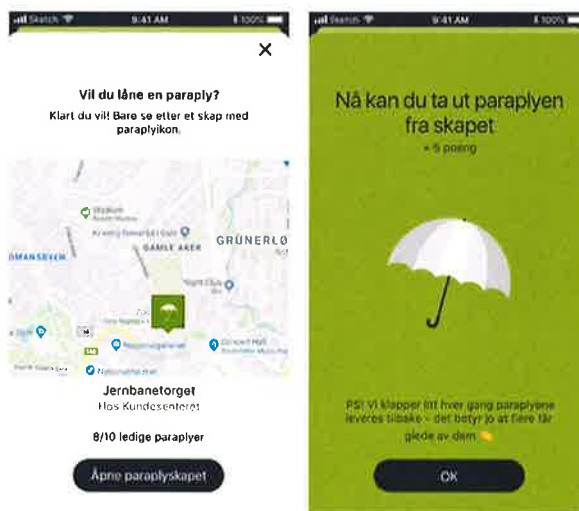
Sketch 9:41 AM 100%

×

Vil du låne en paraply?

Klart du vil! Bare se etter et skap med paraplyikon.

GAMLE AKER

GRÜNERLØ

OMANSEVEN

Jernbanetorget

Hos Kundesenteret

8/10 ledige paraplyer

Åpne paraplyskapet

Sketch 9:41 AM 100%

Nå kan du ta ut paraplyen fra skapet

+ 5 poeng

PS! Vi klapper litt hver gang paraplyene leveres tilbake - det betyr jo at flere får glede av dem

OK